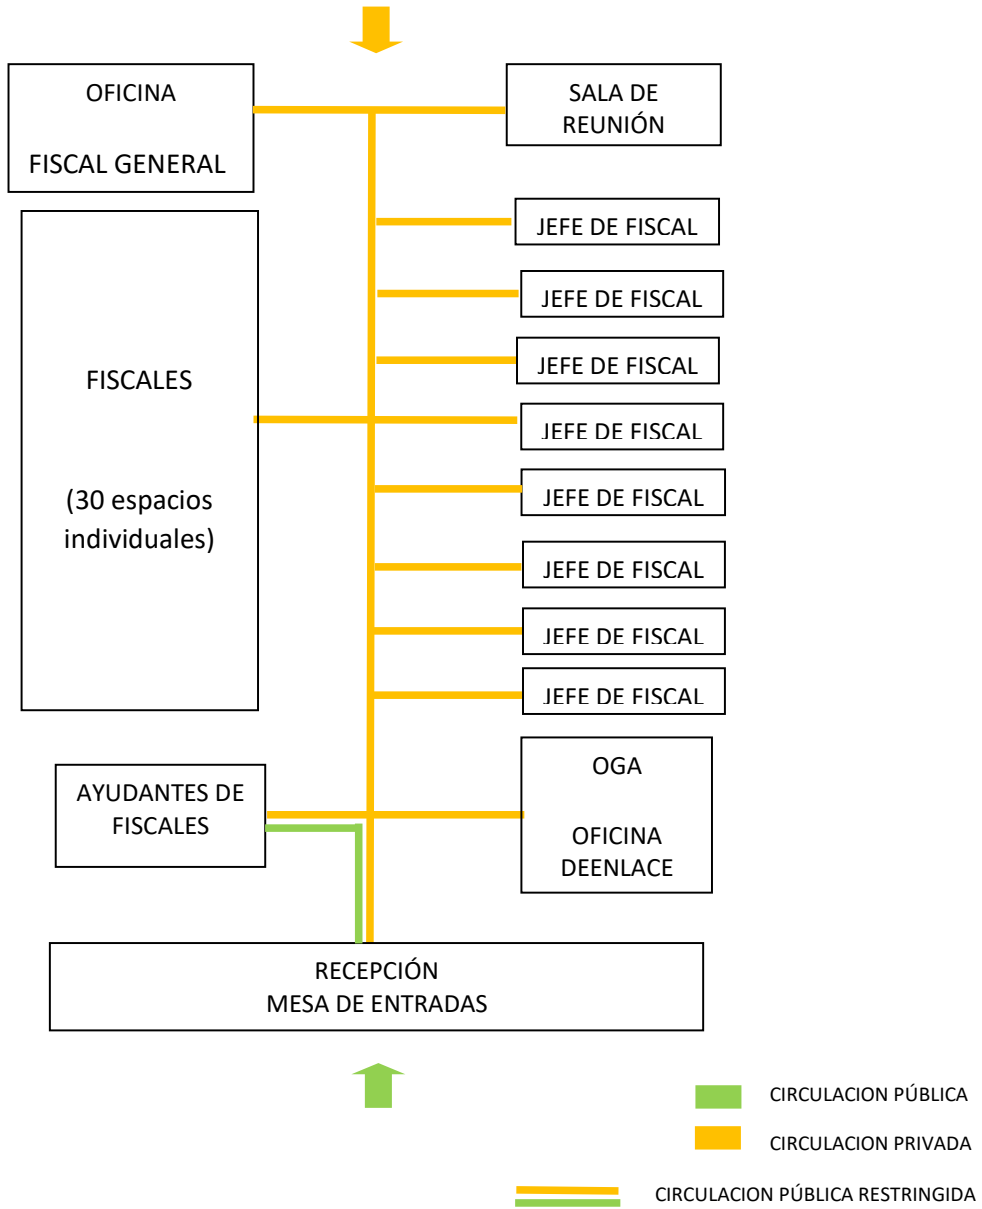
OFICINA

FISCAL GENERAL

SALA DE REUNIÓN

FISCALES

(30 espacios individuales)

JEFE DE FISCAL

JEFE DE FISCAL

JEFE DE FISCAL

JEFE DE FISCAL

JEFE DE FISCAL

JEFE DE FISCAL

JEFE DE FISCAL

JEFE DE FISCAL

AYUDANTES DE FISCALES

OGA

OFICINA DEENLACE

RECEPCIÓN
MESA DE ENTRADAS

CIRCULACION PÚBLICA

CIRCULACION PRIVADA

CIRCULACION PÚBLICA RESTRINGIDA